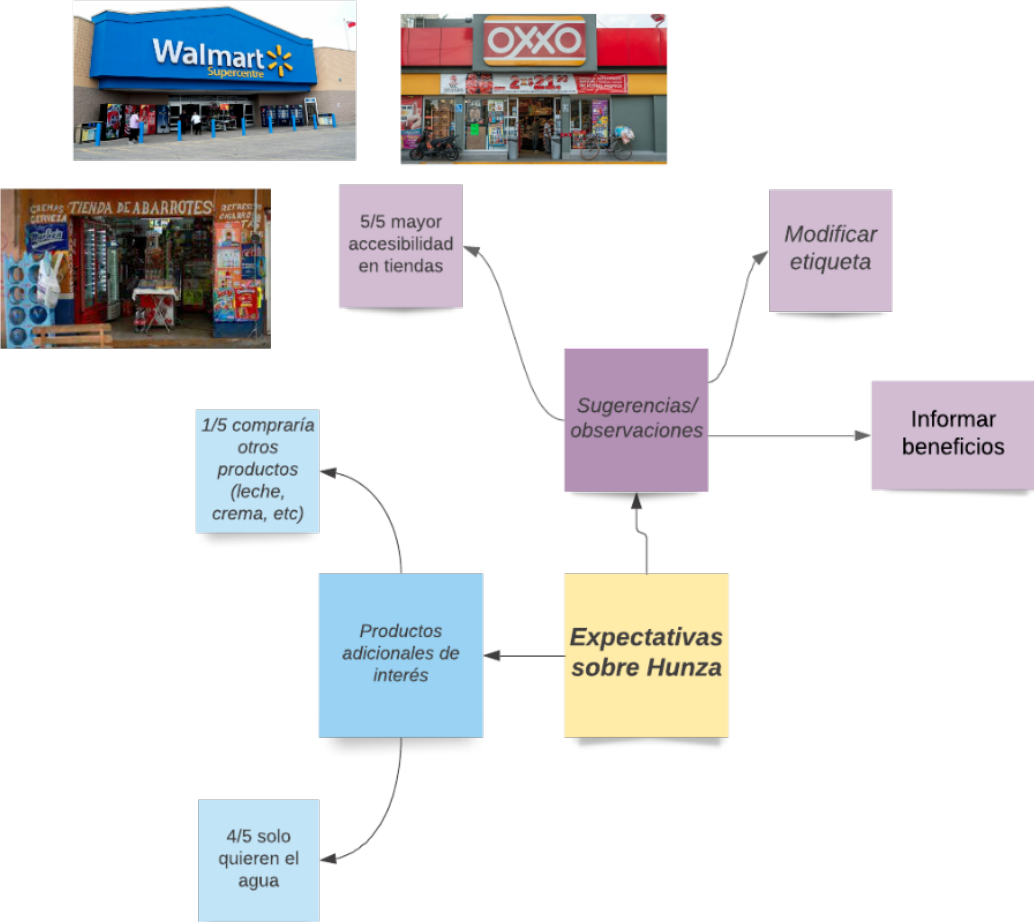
Walmart Supercentre

OXXO

CREMAS TIENDA DE ABARROTES REFRESCOS CERVEZA

5/5 mayor accesibilidad en tiendas

Modificar etiqueta

Sugerencias/ observaciones

Informar beneficios

1/5 compraría otros productos (leche, crema, etc)

Productos adicionales de interés

Expectativas sobre Hunza

4/5 solo quieren el agua